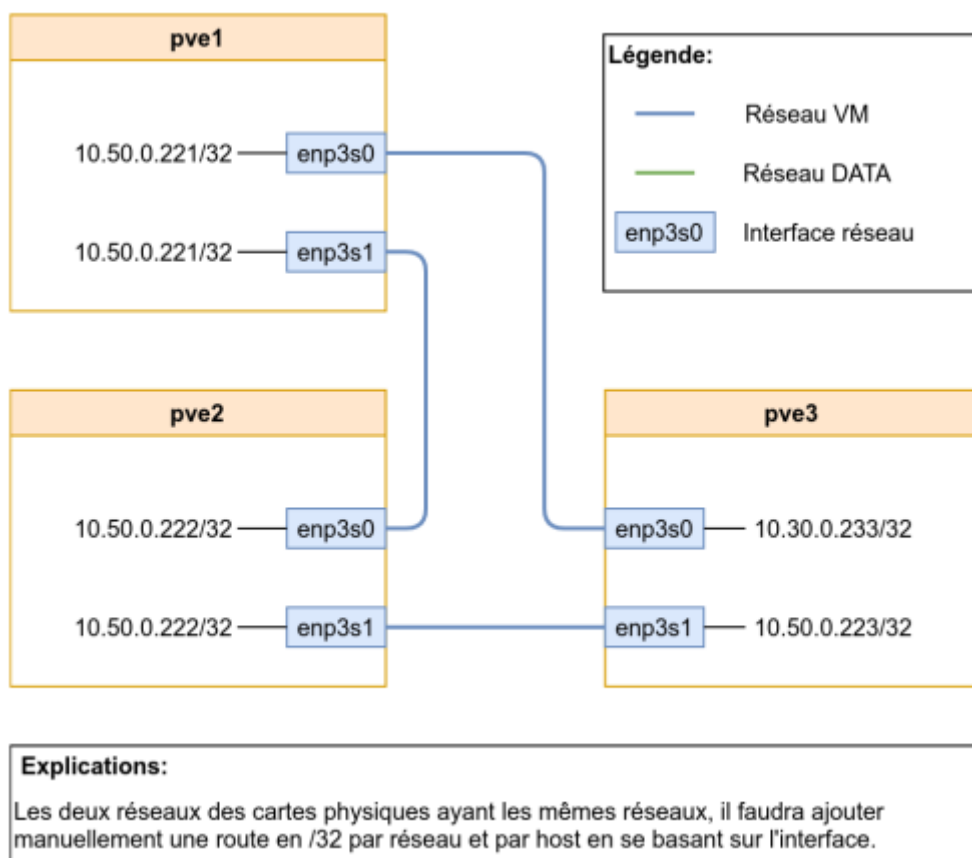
pve1

10.50.0.221/32 enp3s0

10.50.0.221/32 enp3s1

Légende:

Réseau VM

Réseau DATA

enp3s0 Interface réseau

pve2

10.50.0.222/32 enp3s0

10.50.0.222/32 enp3s1

pve3

enp3s0 10.30.0.233/32

enp3s1 10.50.0.223/32

Explications:

Les deux réseaux des cartes physiques ayant les mêmes réseaux, il faudra ajouter manuellement une route en /32 par réseau et par host en se basant sur l'interface.